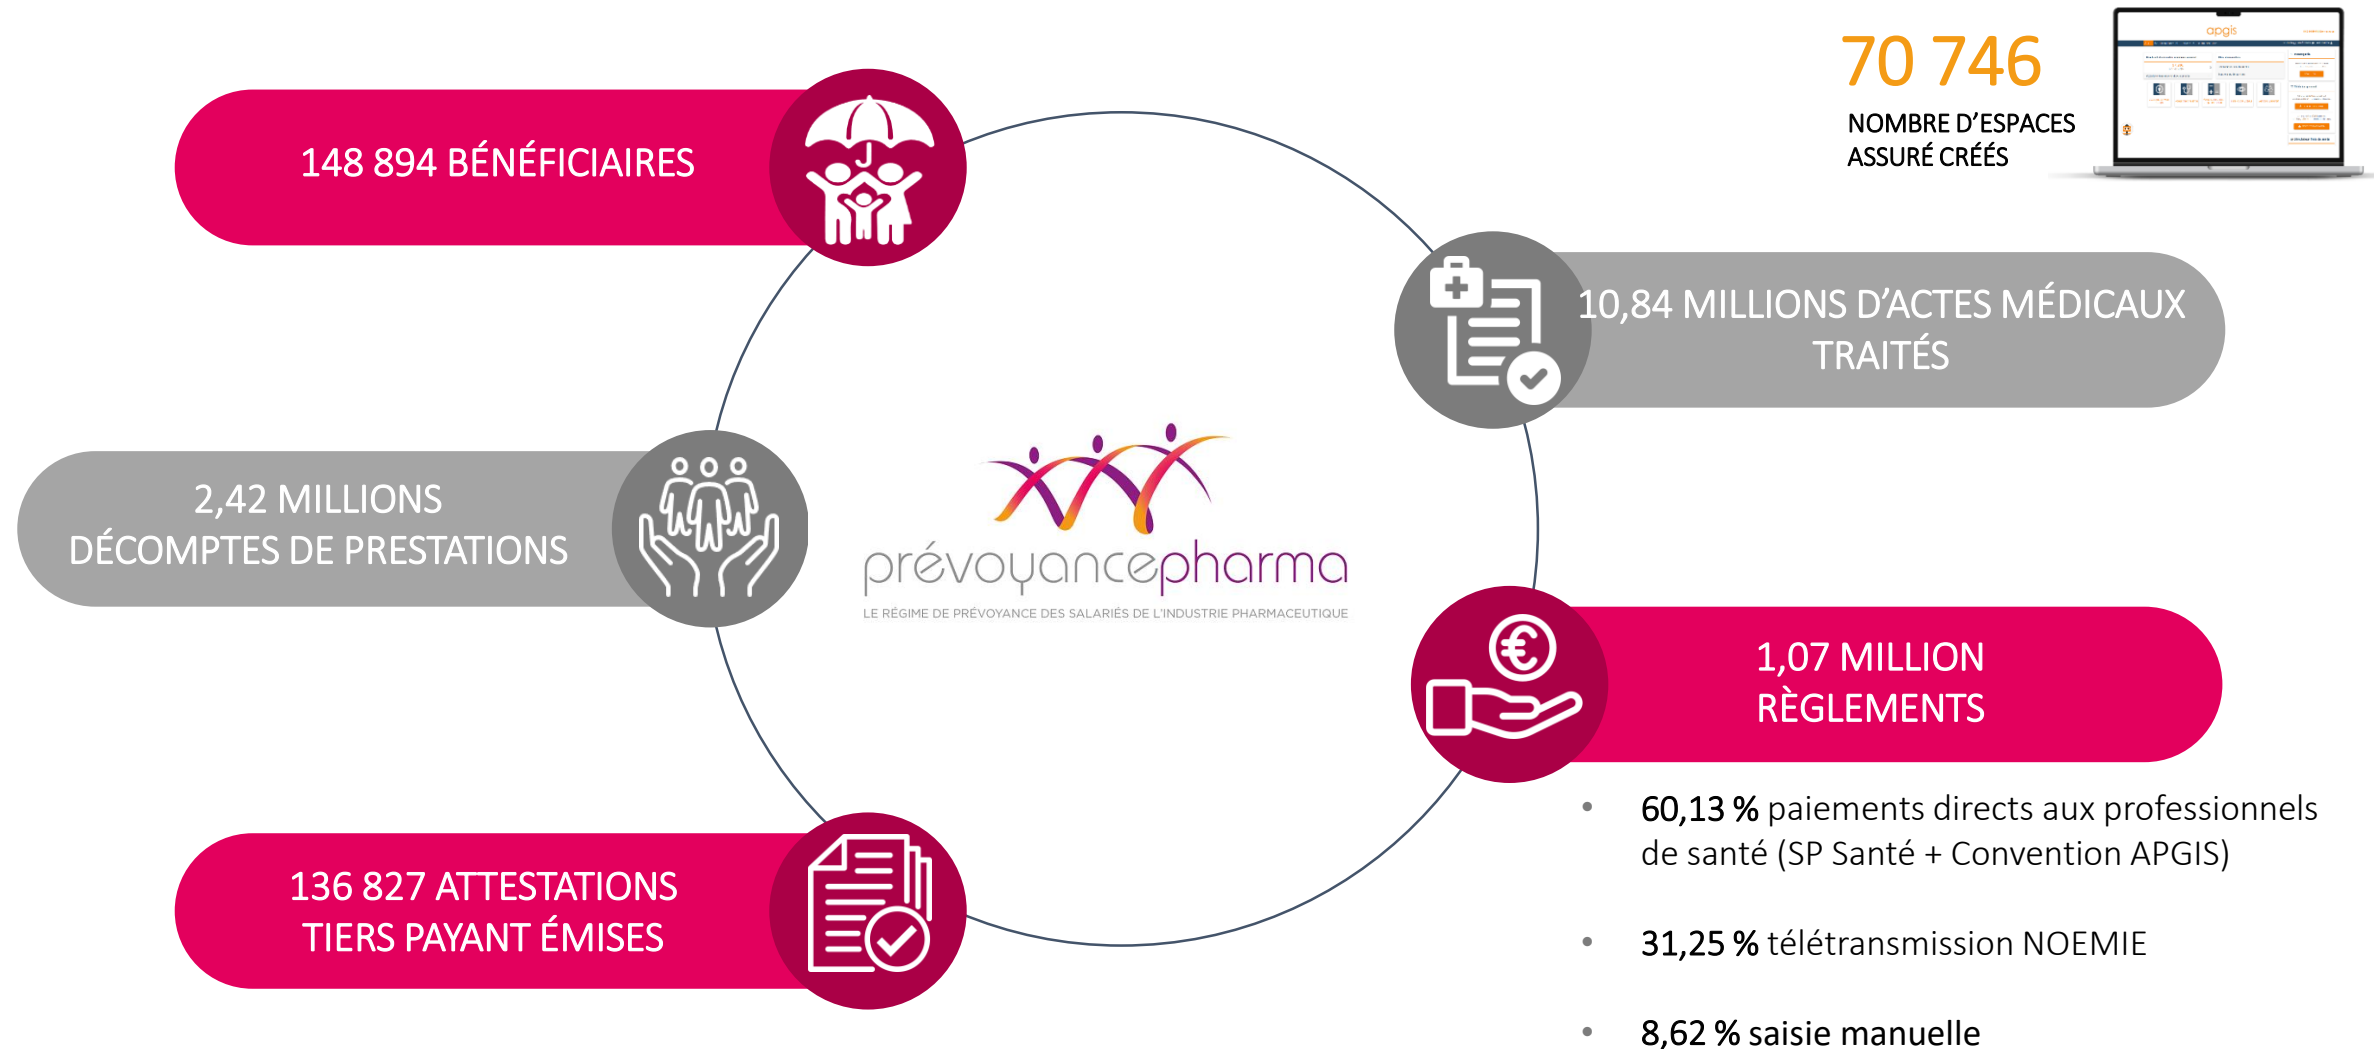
148 894 BÉNÉFICIAIRES

70 746
NOMBRE D'ESPACES ASSURÉ CRÉÉS

apgis

10,84 MILLIONS D'ACTES MÉDICAUX TRAITÉS

2,42 MILLIONS
DÉCOMPTES DE PRESTATIONS

prévoyancepharma
LE RÉGIME DE PRÉVOYANCE DES SALARIÉS DE L'INDUSTRIE PHARMACEUTIQUE

1,07 MILLION
RÈGLEMENTS

• 60,13 % paiements directs aux professionnels de santé (SP Santé + Convention APGIS)

• 31,25 % télétransmission NOEMIE

• 8,62 % saisie manuelle

136 827 ATTESTATIONS
TIERS PAYANT ÉMISES